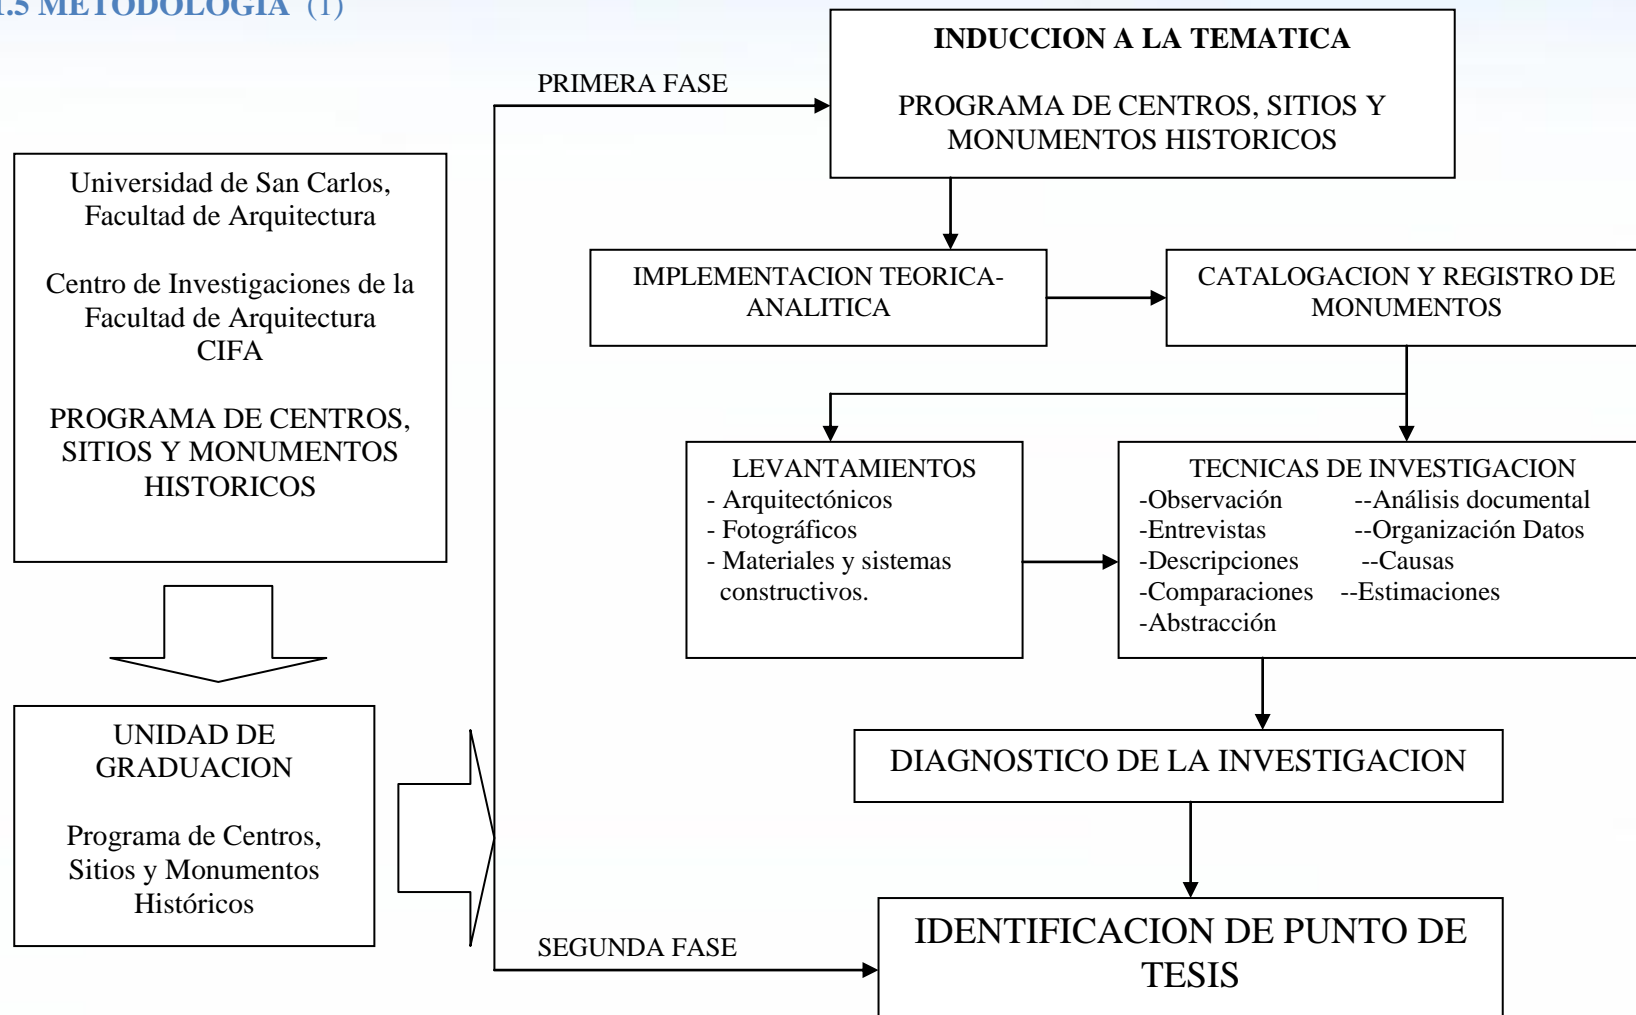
.5 METODOLOGIA (1)

PRIMERA FASE

INDUCCION A LA TEMATICA

PROGRAMA DE CENTROS, SITIOS Y MONUMENTOS HISTORICOS

Universidad de San Carlos, Facultad de Arquitectura

Centro de Investigaciones de la Facultad de Arquitectura CIFA

PROGRAMA DE CENTROS, SITIOS Y MONUMENTOS HISTORICOS

IMPLEMENTACION TEORICA-ANALITICA

CATALOGACION Y REGISTRO DE MONUMENTOS

LEVANTAMIENTOS
- Arquitectónicos
- Fotográficos
- Materiales y sistemas constructivos.

TECNICAS DE INVESTIGACION
-Observación --Análisis documental
-Entrevistas --Organización Datos
-Descripciones --Causas
-Comparaciones --Estimaciones
-Abstracción

UNIDAD DE GRADUACION

Programa de Centros, Sitios y Monumentos Históricos

DIAGNOSTICO DE LA INVESTIGACION

SEGUNDA FASE

IDENTIFICACION DE PUNTO DE TESIS